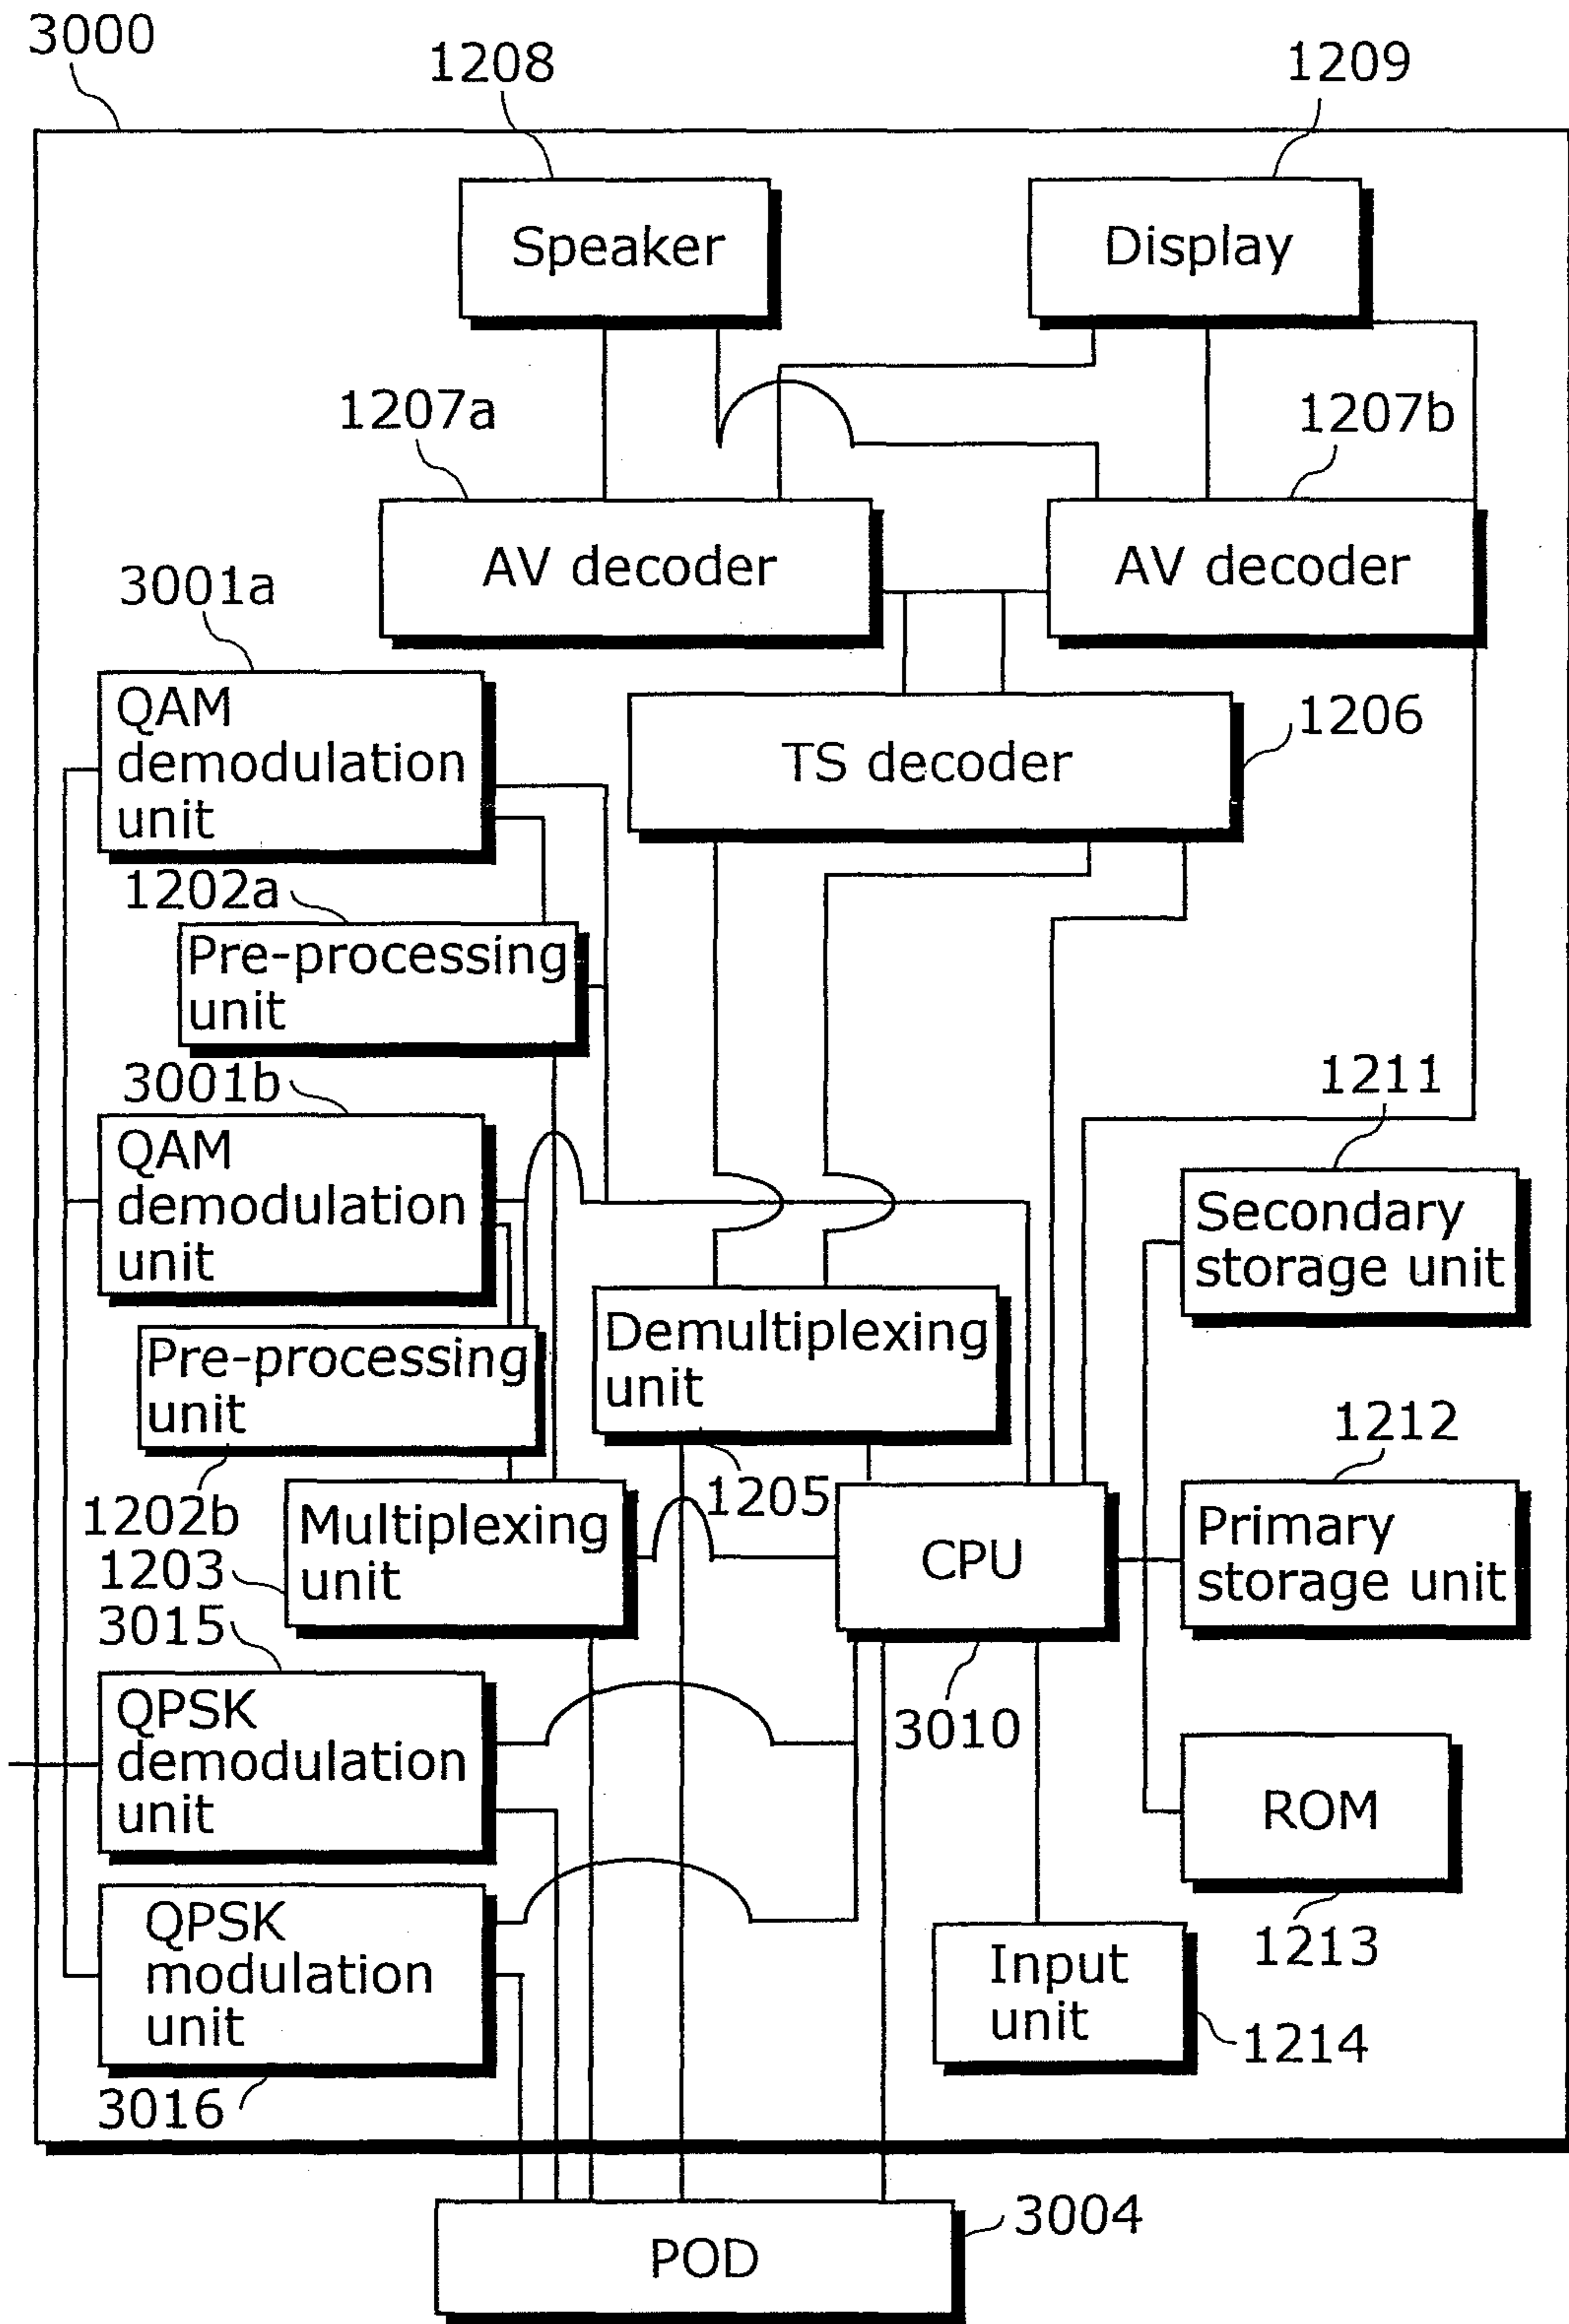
3000

1208

1209

Speaker

Display

1207a

1207b

AV decoder

AV decoder

3001a

QAM demodulation unit

TS decoder

1206

1202a

Pre-processing unit

3001b

1211

QAM demodulation unit

Secondary storage unit

Pre-processing unit

Demultiplexing unit

1212

1202b

1205

1203

Multiplexing unit

CPU

Primary storage unit

3015

QPSK demodulation unit

3010

ROM

QPSK modulation unit

1213

Input unit

1214

3016

POD

3004